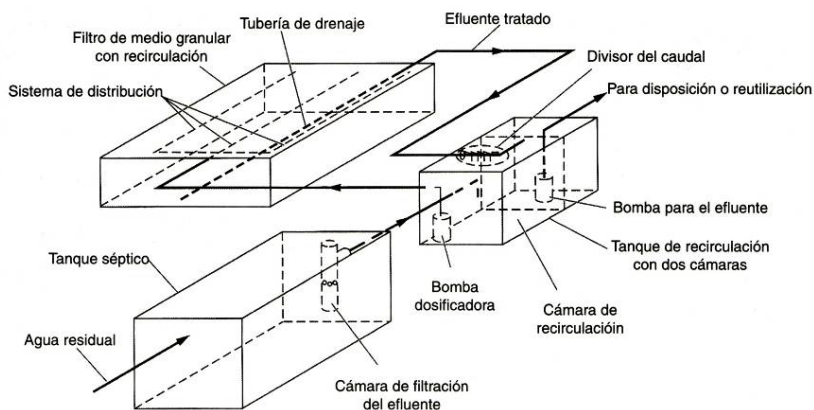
Tubería de drenaje

Efluente tratado

Filtro de medio granular con recirculación

Divisor del caudal

Sistema de distribución

Para disposición o reutilización

Bomba para el efluente

Tanque séptico

Tanque de recirculación con dos cámaras

Bomba dosificadora

Cámara de recirculacióin

Agua residual

Cámara de filtración del efluente